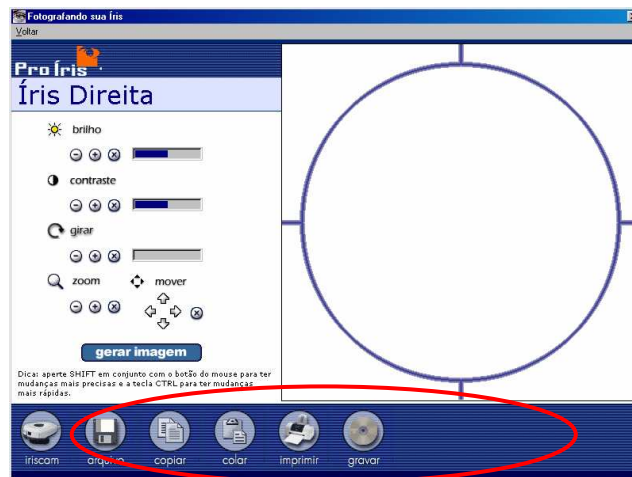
Fotografando sua Íris
Voltar

Pro Íris

Íris Direita

brilho

contraste

girar

zoom

mover

gerar imagem

Dica: aperte SHIFT em conjunto com o botão do mouse para ter mudanças mais precisas e a tecla CTRL para ter mudanças mais rápidas.

iriscam arquivo copiar colar imprimir gravar